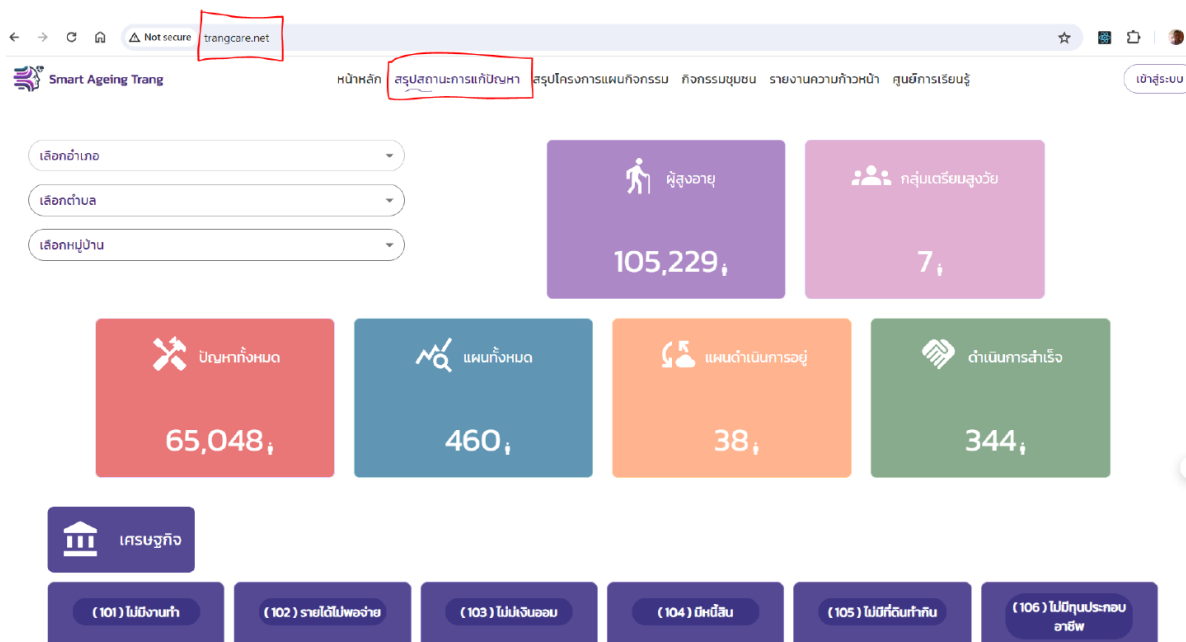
Not secure trangcare.net

Smart Ageing Trang

หน้าหลัก สรุปสถานะการแก้ปัญหา สรุปโครงการแผนกิจกรรม กิจกรรมชุมชน รายงานความก้าวหน้า ศูนย์การเรียนรู้ เข้าสู่ระบบ

เลือกอำเภอ

เลือกตำบล

เลือกหมู่บ้าน

ผู้สูงอายุ
105,229

กลุ่มเตรียมสูงวัย
7

ปัญหาทั้งหมด
65,048

แผนทั้งหมด
460

แผนดำเนินการอยู่
38

ดำเนินการสำเร็จ
344

เศรษฐกิจ

( 101 ) ไม่มีงานทำ

( 102 ) รายได้ไม่พอจ่าย

( 103 ) ไม่มีเงินออม

( 104 ) มีหนี้สิน

( 105 ) ไม่มีที่ดินทำกิน

( 106 ) ไม่มีทุนประกอบอาชีพ